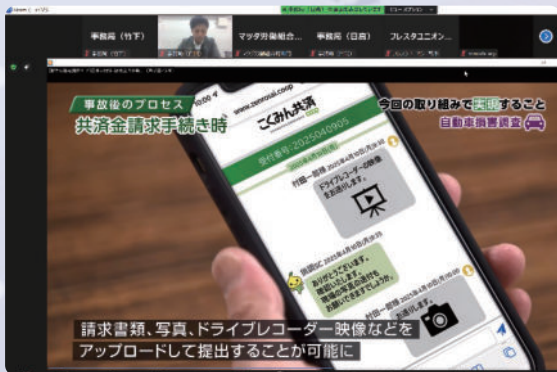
事務局（竹下）
マツダ労働組合...
事務局（日吉）
フレスタユニオン...

事故後のプロセス
共済金請求手続き時

今回の取り組みで実現すること
自動車損害調査

www.zenrosai.coop
こくみん共済
受付番号：2025040905

ドライブレコーダーの映像をお送りします。

ありがとうございます。確認いたします。

請求書類、写真、ドライブレコーダー映像などを
アップロードして提出することが可能に